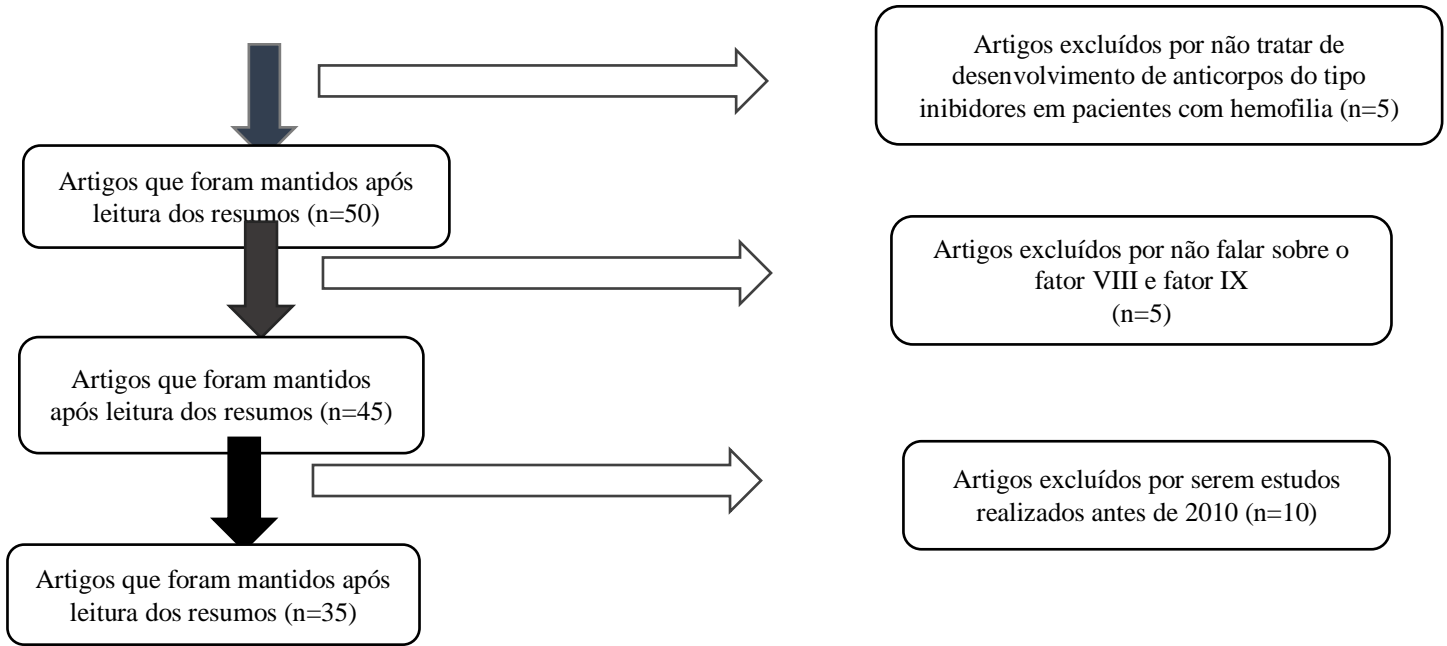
Artigos excluídos por não tratar de desenvolvimento de anticorpos do tipo inibidores em pacientes com hemofilia (n=5)

Artigos que foram mantidos após leitura dos resumos (n=50)

Artigos excluídos por não falar sobre o fator VIII e fator IX (n=5)

Artigos que foram mantidos após leitura dos resumos (n=45)

Artigos excluídos por serem estudos realizados antes de 2010 (n=10)

Artigos que foram mantidos após leitura dos resumos (n=35)